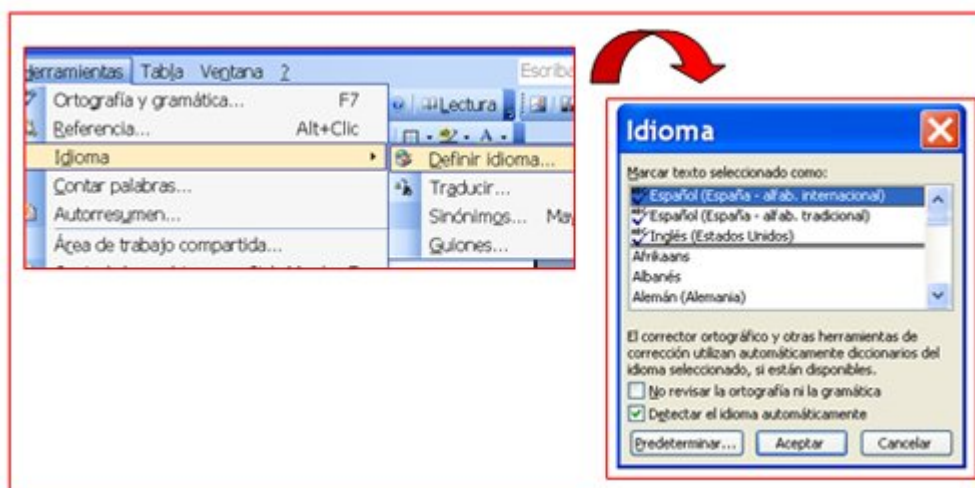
Herramientas Tabla Ventana ?
Escriba
Ortografía y gramática... F7
Referencia... Alt+Clic
Idioma
Contar palabras...
Autorresumen...
Área de trabajo compartida...
Lectura
Definir idioma...
Traducir...
Sinónimos... Ma
Guiones...

Idioma
Marcar texto seleccionado como:
Español (España - alfab. internacional)
Español (España - alfab. tradicional)
Inglés (Estados Unidos)
Afrikaans
Albanés
Alemán (Alemania)
El corrector ortográfico y otras herramientas de corrección utilizan automáticamente diccionarios del idioma seleccionado, si están disponibles.
No revisar la ortografía ni la gramática
Detectar el idioma automáticamente
Predeterminar... Aceptar Cancelar